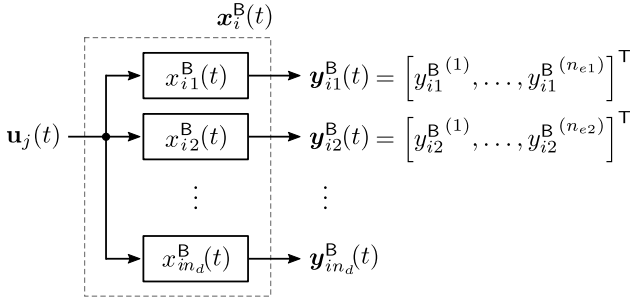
$\boldsymbol{x}_i^{\mathsf{B}}(t)$

$\mathbf{u}_j(t)$

$x_{i1}^{\mathsf{B}}(t)$

$\boldsymbol{y}_{i1}^{\mathsf{B}}(t) = \left[y_{i1}^{\mathsf{B}\,(1)}, \ldots, y_{i1}^{\mathsf{B}\,(n_{e1})}\right]^{\mathsf{T}}$

$x_{i2}^{\mathsf{B}}(t)$

$\boldsymbol{y}_{i2}^{\mathsf{B}}(t) = \left[y_{i2}^{\mathsf{B}\,(1)}, \ldots, y_{i2}^{\mathsf{B}\,(n_{e2})}\right]^{\mathsf{T}}$

$\vdots$

$\vdots$

$x_{in_d}^{\mathsf{B}}(t)$

$\boldsymbol{y}_{in_d}^{\mathsf{B}}(t)$